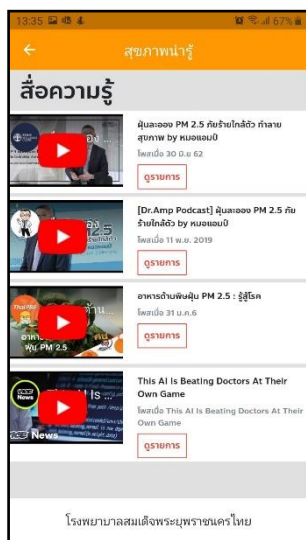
13:35 67%

←

สุขภาพน่ารู้

สื่อความรู้

ฝุ่นละออง PM 2.5 ภัยร้ายใกล้ตัว ทำลายสุขภาพ by หมอแอมป์
โพสเมื่อ 30 ม.ย. 62
ดูรายการ

[Dr.Amp Podcast] ฝุ่นละออง PM 2.5 ภัยร้ายใกล้ตัว by หมอแอมป์
โพสเมื่อ 11 พ.ย. 2019
ดูรายการ

อาหารต้านพิษฝุ่น PM 2.5 : รู้สู้โรค
โพสเมื่อ 31 ม.ค.6
ดูรายการ

This AI Is Beating Doctors At Their Own Game
โพสเมื่อ This AI Is Beating Doctors At Their Own Game
ดูรายการ

โรงพยาบาลสมเด็จพระยุพราชนครไทย